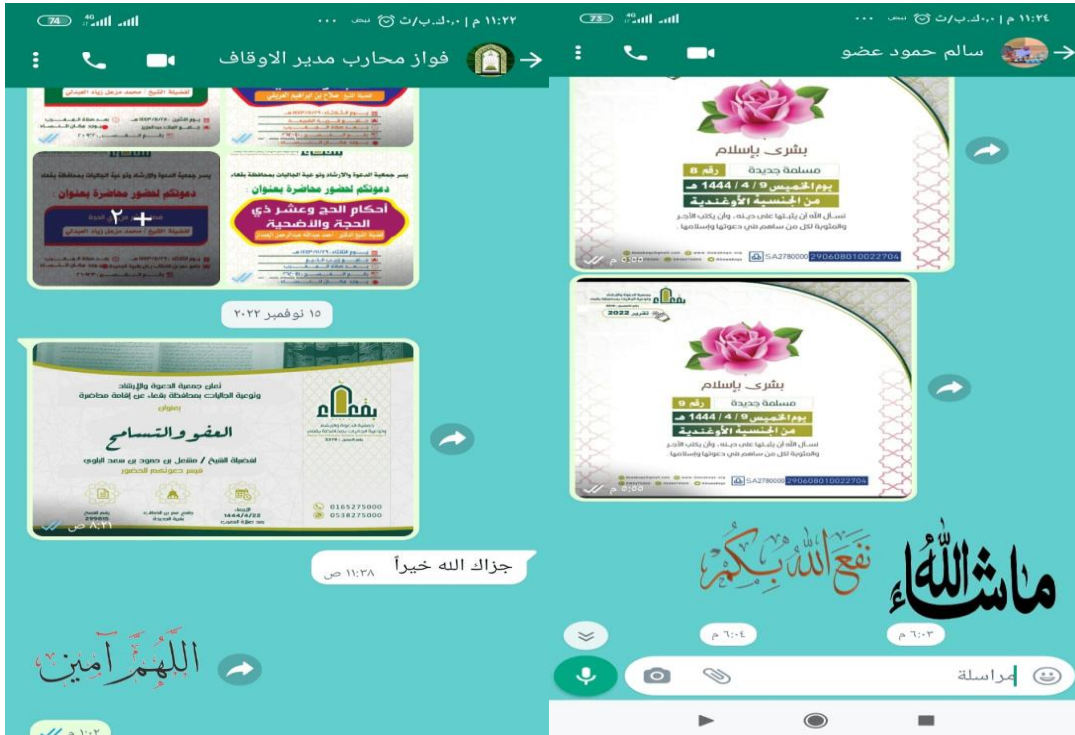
74 ١١:٢٢ م | ٠,٠ك.ب/ث
فواز محارب مدير الاوقاف

يسر جمعية الدعوة والإرشاد وتوعية الجاليات بمحافظة بقعاء
دعوتكم لحضور محاضرة بعنوان
أحكام الحج وعشر ذي الحجة والأضحية

دعوتكم لحضور محاضرة بعنوان
+٢

١٥ نوفمبر ٢٠٢٢

تعلن جمعية الدعوة والإرشاد وتوعية الجاليات بمحافظة بقعاء عن إقامة محاضرة بعنوان
العفو والتسامح
لفضيلة الشيخ / مشعل بن حمود بن سعد البلوي
نسعد بحضوركم
بقعاء
0165275000
0538275000
1444/4/22

جزاك الله خيراً ١١:٣٨ ص

اللهم آمين
١٠:٠٢ م

73 ١١:٢٤ م | ٠,٠ك.ب/ث
سالم حمود عضو

بشرى بإسلام
مسلمة جديدة رقم 8
يوم الخميس 9 / 4 / 1444 هـ
من الجنسية الأوغندية
نسأل الله أن يثبتها على دينه، وأن يكتب الأجر والمثوبة لكل من ساهم في دعوتها وإسلامها.
SA2780000290608010022704
٥:٥٥ م

بقعاء
2022
بشرى بإسلام
مسلمة جديدة رقم 9
يوم الخميس 9 / 4 / 1444 هـ
من الجنسية الأوغندية
نسأل الله أن يثبتها على دينه، وأن يكتب الأجر والمثوبة لكل من ساهم في دعوتها وإسلامها.
SA2780000290608010022704
٥:٥٥ م

ماشاءالله
نفع الله بكم
٦:٠٣ م
٦:٠٤ م

مراسلة